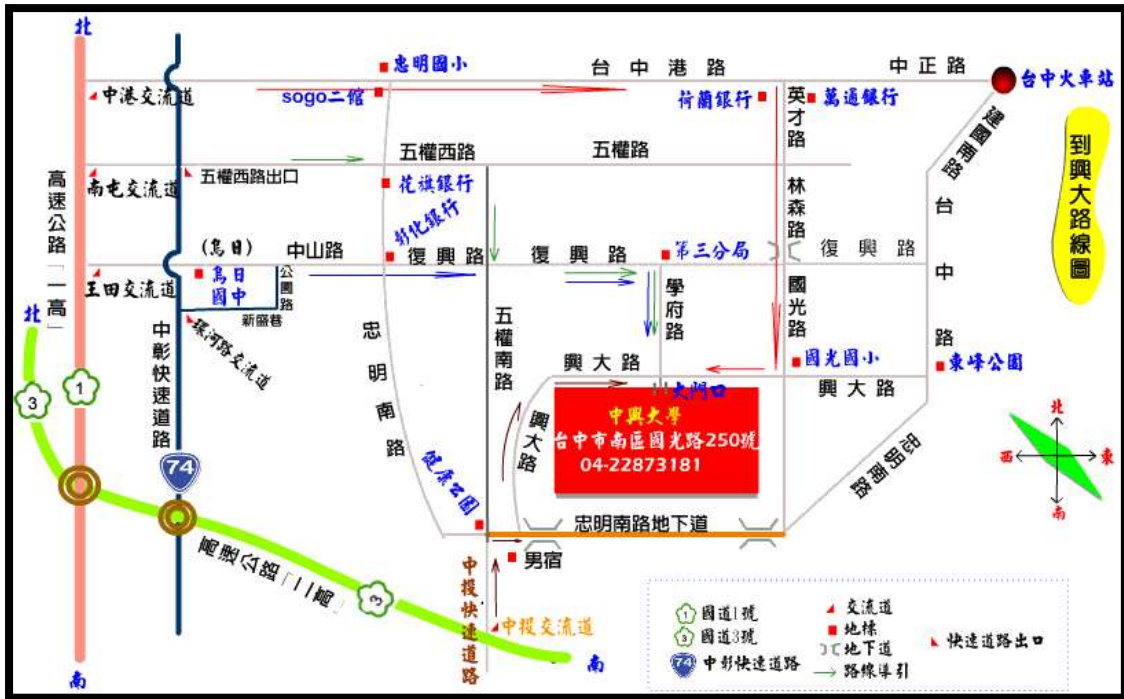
北
中港交流道
南屯交流道
五權西路出口
王田交流道
高速公路「一高」
北
3
1
(烏日)
烏日國中
公園路
新盛巷
環河路交流道
中彰快速道路
74
高速公路「二高」
3
南
南
忠明國小
sogo二館
台中港路
中正路
台中火車站
荷蘭銀行
英才路
萬通銀行
建國南路
到興大路線圖
五權西路
五權路
花旗銀行
彰化銀行
林森路
台中路
中山路
復興路
復興路
第三分局
復興路
學府路
國光路
國光國小
東峰公園
忠明南路
五權南路
興大路
興大路
大門口
興大路
中興大學
台中市南區國光路250號
04-22873181
健康公園
忠明南路地下道
男宿
建國南路
中投快速道路
中投交流道
北
西
東
南
1 國道1號
3 國道3號
74 中彰快速道路
交流道
地標
地下道
路線導引
快速道路出口